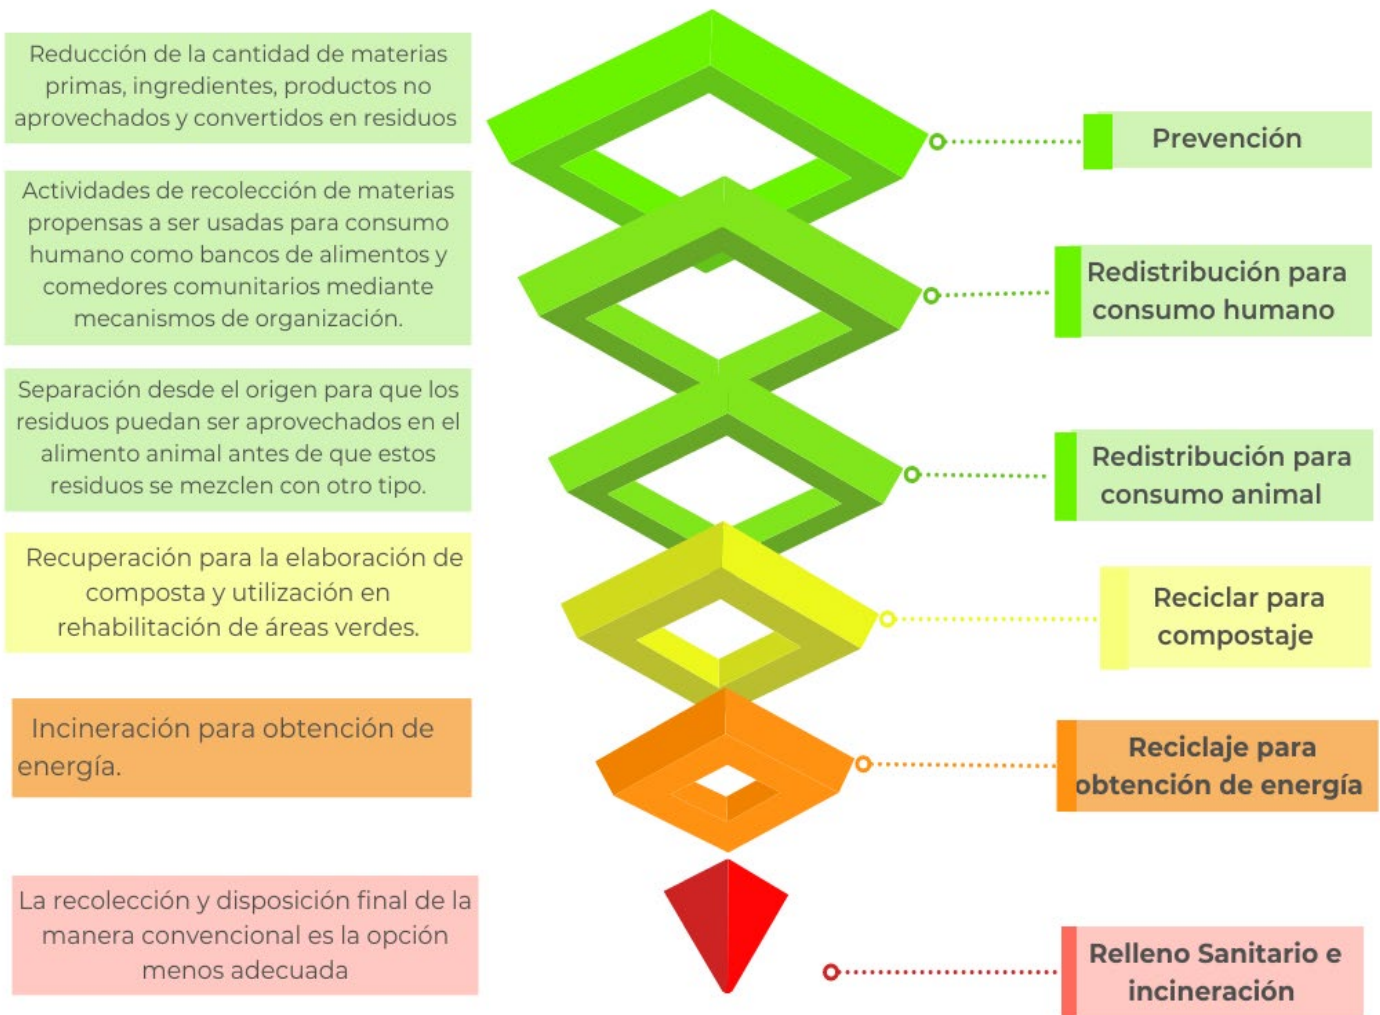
Reducción de la cantidad de materias primas, ingredientes, productos no aprovechados y convertidos en residuos

Prevención

Actividades de recolección de materias propensas a ser usadas para consumo humano como bancos de alimentos y comedores comunitarios mediante mecanismos de organización.

Redistribución para consumo humano

Separación desde el origen para que los residuos puedan ser aprovechados en el alimento animal antes de que estos residuos se mezclen con otro tipo.

Redistribución para consumo animal

Recuperación para la elaboración de composta y utilización en rehabilitación de áreas verdes.

Reciclar para compostaje

Incineración para obtención de energía.

Reciclaje para obtención de energía

La recolección y disposición final de la manera convencional es la opción menos adecuada

Relleno Sanitario e incineración